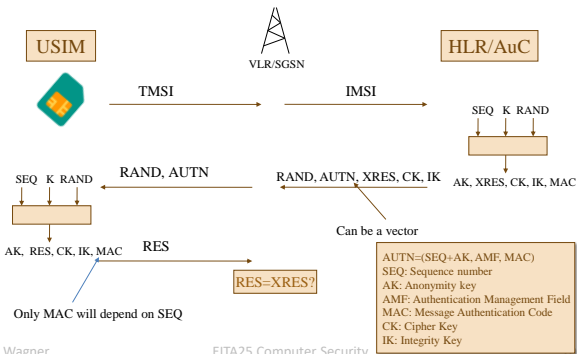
USIM

VLR/SGSN

HLR/AuC

TMSI

IMSI

SEQ K RAND

AK, XRES, CK, IK, MAC

RAND, AUTN

RAND, AUTN, XRES, CK, IK

SEQ K RAND

Can be a vector

AK, RES, CK, IK, MAC

RES

RES=XRES?

Only MAC will depend on SEQ

AUTN=(SEQ+AK, AMF, MAC)
SEQ: Sequence number
AK: Anonymity key
AMF: Authentication Management Field
MAC: Message Authentication Code
CK: Cipher Key
IK: Integrity Key

Wagner

EITA25 Computer Security